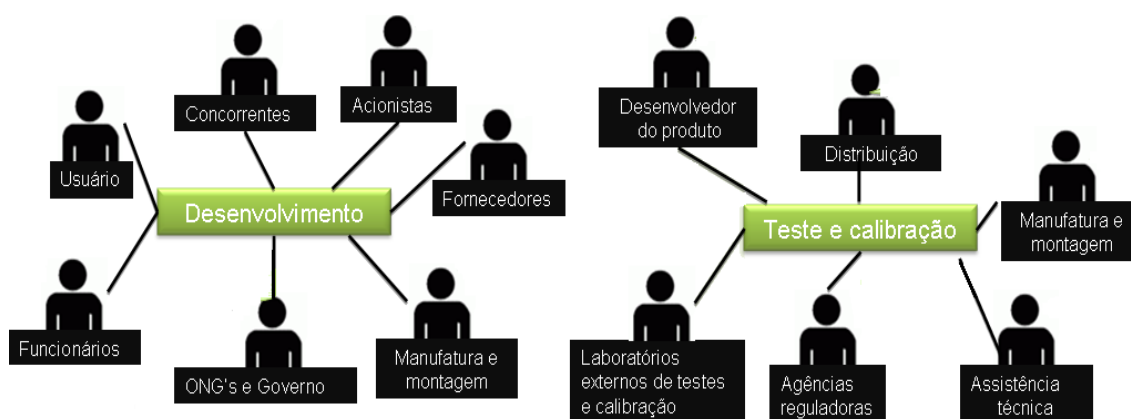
Concorrentes

Acionistas

Usuário

Desenvolvimento

Fornecedores

Funcionários

ONG's e Governo

Manufatura e montagem

Desenvolvedor do produto

Distribuição

Teste e calibração

Manufatura e montagem

Laboratórios externos de testes e calibração

Agências reguladoras

Assistência técnica